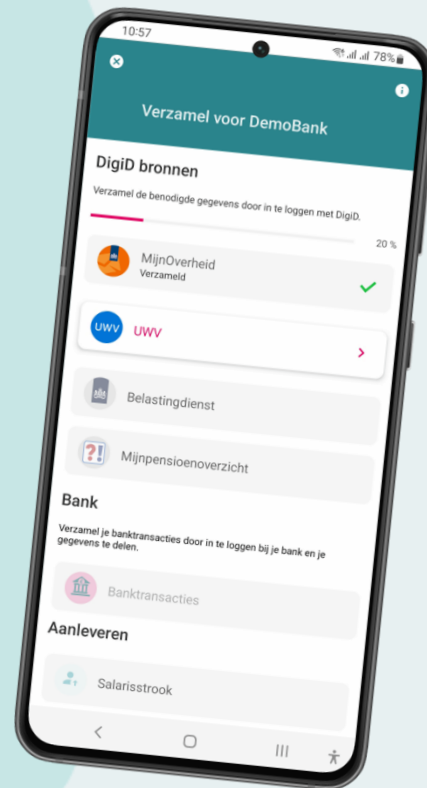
10:57
78%

Verzamel voor DemoBank

DigiD bronnen

Verzamel de benodigde gegevens door in te loggen met DigiD.

20 %

MijnOverheid
Verzameld

UWV
UWV

Belastingdienst

?!
Mijnpensioenoverzicht

Bank

Verzamel je banktransacties door in te loggen bij je bank en je gegevens te delen.

Banktransacties

Aanleveren

Salarisstrook